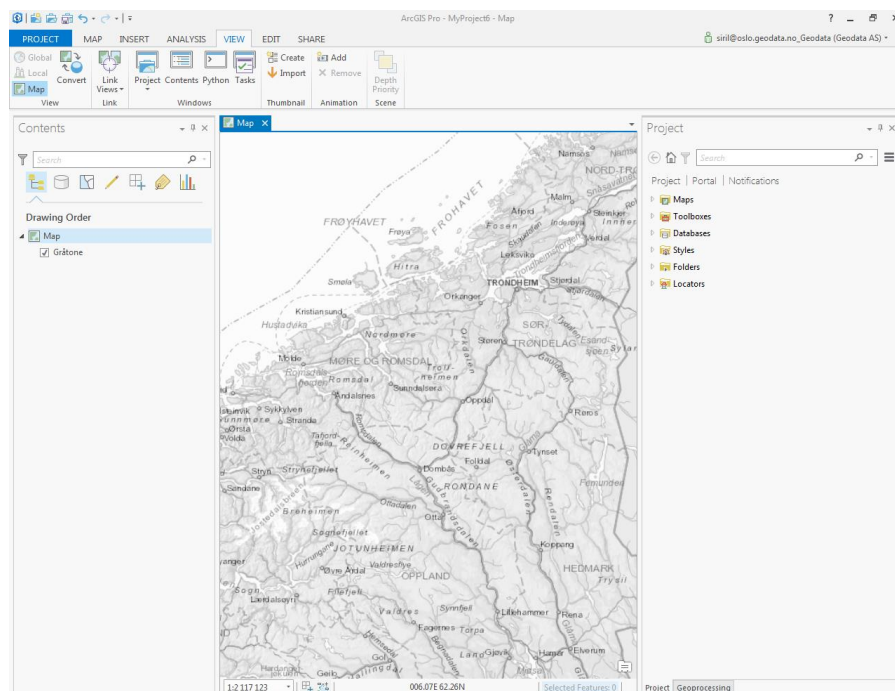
ArcGIS Pro - MyProject6 - Map

? _ ☐ ×

PROJECT MAP INSERT ANALYSIS VIEW EDIT SHARE

siril@oslo.geodata.no_Geodata (Geodata AS)

Global
Local
Map
Convert
View

Link Views
Link

Project Contents Python Tasks
Windows

Create
Import
Thumbnail

Add
Remove
Animation

Depth Priority
Scene

Contents

Search

Drawing Order

Map
Gråtone

Map

Namsos
NORD-TR
FRØYHAVET
FROHAVET
Frøya
Fosen
Åfjord
Malm
Steinker
Inderøya
Verdal
Leksvika
Hitra
Smøla
Orkanger
TRONDHEIM
Stjørdal
Kristiansund
Hustadvika
Nordmøre
SØR-TRØNDELAG
Støren
Molde
MØRE OG ROMSDAL
Romsdal
Sunndalsøra
Trollheimen
Åndalsnes
Oppdal
Røros
Sykkylven
Stranda
Ørsta
Volda
DOVREFJELL
Tynset
Folldal
Stryn
Dombås
RONDANE
Otta
Sogndal
Breheimen
Sognefjellet
JOTUNHEIMEN
Koppang
Øyre Årdal
OPPLAND
HEDMARK
Trysil
Lærdalsøyri
Valdres
Lillehammer
Rena
Fagernes
Gjøvik
Hamar
Elverum

1:2 117 123
006.07E 62.26N
Selected Features: 0

Project

Search

Project | Portal | Notifications

Maps
Toolboxes
Databases
Styles
Folders
Locators

Project Geoprocessing